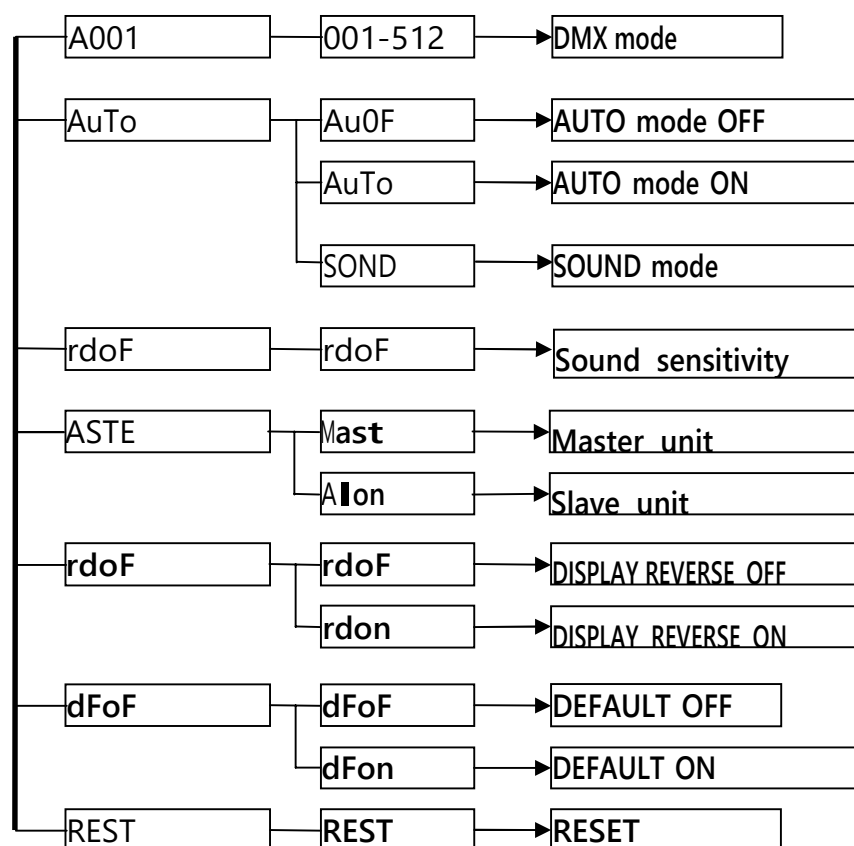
A001
001-512
DMX mode

AuTo
Au0F
AUTO mode OFF
AuTo
AUTO mode ON
SOND
SOUND mode

rdoF
rdoF
Sound sensitivity

ASTE
Mast
Master unit
Alon
Slave unit

rdoF
rdoF
DISPLAY REVERSE OFF
rdon
DISPLAY REVERSE ON

dFoF
dFoF
DEFAULT OFF
dFon
DEFAULT ON

REST
REST
RESET